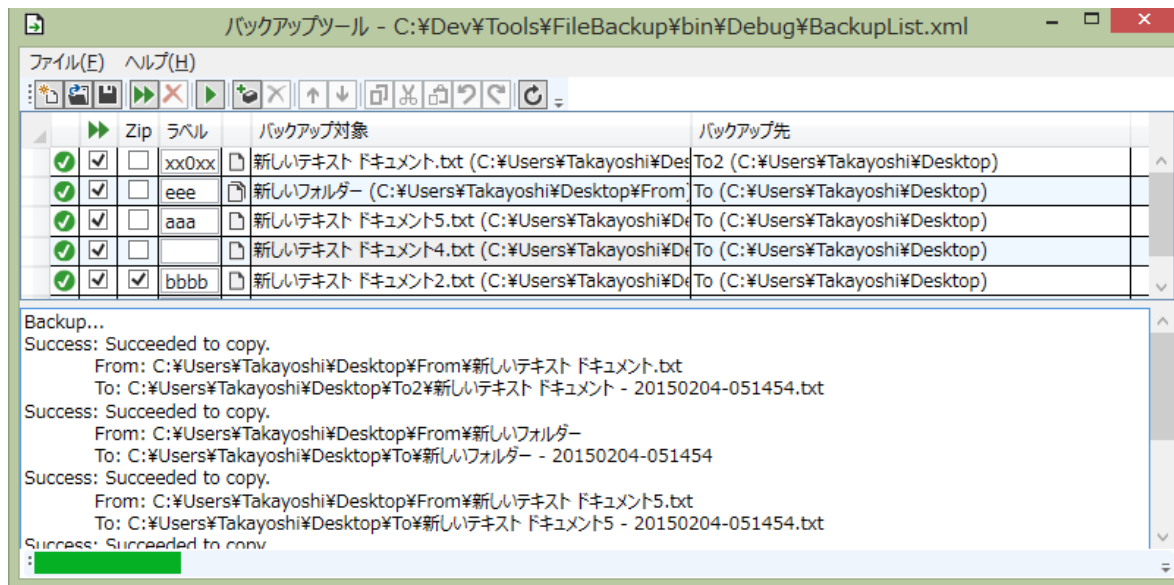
バックアップツール - C:¥Dev¥Tools¥FileBackup¥bin¥Debug¥BackupList.xml

ファイル(F) ヘルプ(H)

| | | Zip | ラベル | | バックアップ対象 | バックアップ先 |
|---|---|---|---|---|---|---|
| | ☑ | ☐ | xx0xx | | 新しいテキスト ドキュメント.txt (C:¥Users¥Takayoshi¥Des | To2 (C:¥Users¥Takayoshi¥Desktop) |
| | ☑ | ☐ | eee | | 新しいフォルダー (C:¥Users¥Takayoshi¥Desktop¥From) | To (C:¥Users¥Takayoshi¥Desktop) |
| | ☑ | ☐ | aaa | | 新しいテキスト ドキュメント5.txt (C:¥Users¥Takayoshi¥De | To (C:¥Users¥Takayoshi¥Desktop) |
| | ☑ | ☐ | | | 新しいテキスト ドキュメント4.txt (C:¥Users¥Takayoshi¥De | To (C:¥Users¥Takayoshi¥Desktop) |
| | ☑ | ☑ | bbbb | | 新しいテキスト ドキュメント2.txt (C:¥Users¥Takayoshi¥De | To (C:¥Users¥Takayoshi¥Desktop) |

Backup...
Success: Succeeded to copy.
From: C:¥Users¥Takayoshi¥Desktop¥From¥新しいテキスト ドキュメント.txt
To: C:¥Users¥Takayoshi¥Desktop¥To2¥新しいテキスト ドキュメント - 20150204-051454.txt
Success: Succeeded to copy.
From: C:¥Users¥Takayoshi¥Desktop¥From¥新しいフォルダー
To: C:¥Users¥Takayoshi¥Desktop¥To¥新しいフォルダー - 20150204-051454
Success: Succeeded to copy.
From: C:¥Users¥Takayoshi¥Desktop¥From¥新しいテキスト ドキュメント5.txt
To: C:¥Users¥Takayoshi¥Desktop¥To¥新しいテキスト ドキュメント5 - 20150204-051454.txt
Success: Succeeded to copy.
: